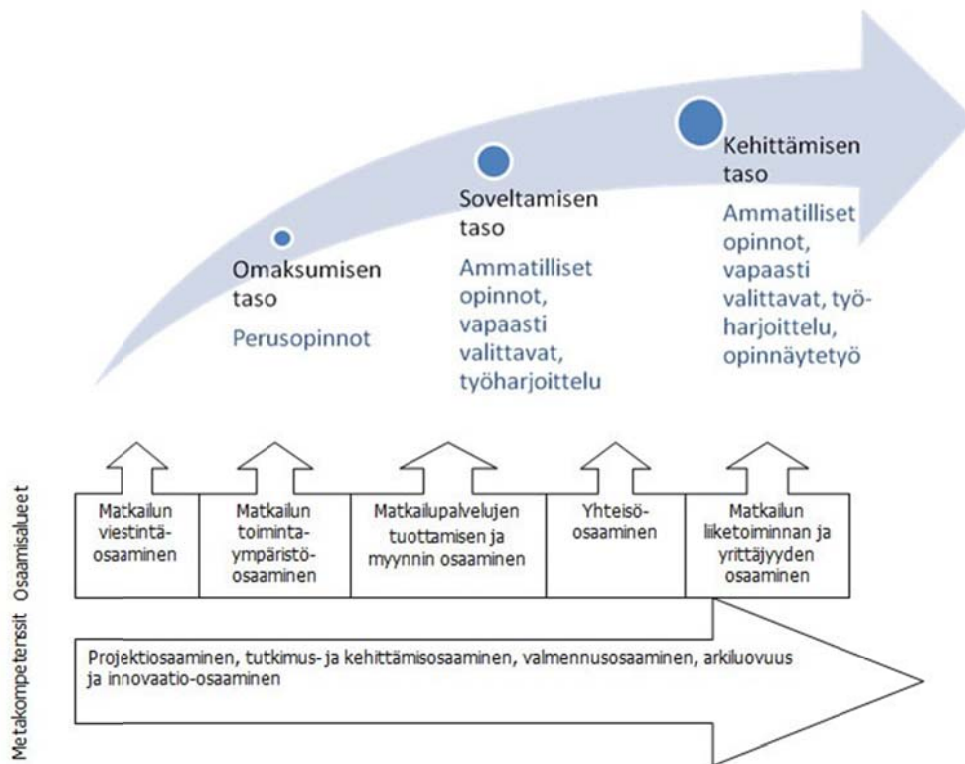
Omaksumisen taso

Perusopinnot

Soveltamisen taso

Ammatilliset opinnot, vapaasti valittavat, työharjoittelu

Kehittämisen taso

Ammatilliset opinnot, vapaasti valittavat, työharjoittelu, opinnäytetyö

Osaamisalueet

Matkailun viestintäosaaminen

Matkailun toimintaympäristöosaaminen

Matkailupalvelujen tuottamisen ja myynnin osaaminen

Yhteisöosaaminen

Matkailun liiketoiminnan ja yrittäjyyden osaaminen

Metakompetenssit

Projektiosaaminen, tutkimus- ja kehittämisosaaminen, valmennusosaaminen, arkiluovuus ja innovaatio-osaaminen